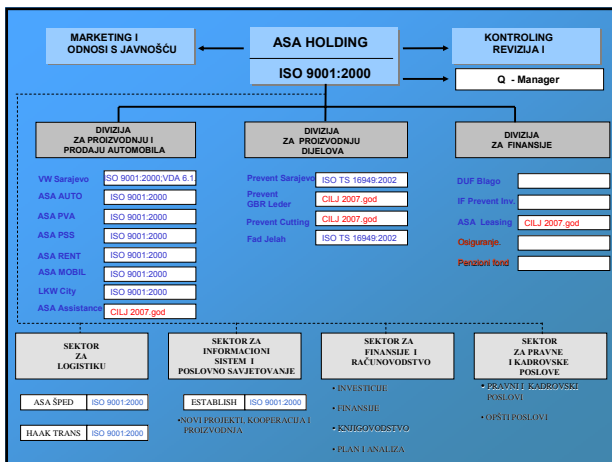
MARKETING I ODNOSI S JAVNOŠĆU

ASA HOLDING

ISO 9001:2000

KONTROLING REVIZIJA I

Q - Manager

DIVIZIJA ZA PROIZVODNJU I PRODAJU AUTOMOBILA

DIVIZIJA ZA PROIZVODNJU DIJELOVA

DIVIZIJA ZA FINANSIJE

| | |
|---|---|
| VW Sarajevo | ISO 9001:2000;VDA 6.1 |
| ASA AUTO | ISO 9001:2000 |
| ASA PVA | ISO 9001:2000 |
| ASA PSS | ISO 9001:2000 |
| ASA RENT | ISO 9001:2000 |
| ASA MOBIL | ISO 9001:2000 |
| LKW City | ISO 9001:2000 |
| ASA Assistance | CILJ 2007.god |

| | |
|---|---|
| Prevent Sarajevo | ISO TS 16949:2002 |
| Prevent GBR Leder | CILJ 2007.god |
| Prevent Cutting | CILJ 2007.god |
| Fad Jelah | ISO TS 16949:2002 |

| | |
|---|---|
| DUF Blago | |
| IF Prevent Inv. | |
| ASA Leasing | CILJ 2007.god |
| Osiguranje. | |
| Penzioni fond | |

SEKTOR ZA LOGISTIKU

| | |
|---|---|
| ASA ŠPED | ISO 9001:2000 |
| HAAK TRANS | ISO 9001:2000 |

SEKTOR ZA INFORMACIONI SISTEM I POSLOVNO SAVJETOVANJE

| | |
|---|---|
| ESTABLISH | ISO 9001:2000 |

•NOVI PROJEKTI, KOOPERACIJA I PROIZVODNJA

SEKTOR ZA FINANSIJE I RAČUNOVODSTVO

• INVESTICIJE
• FINANSIJE
• KNJIGOVODSTVO
• PLAN I ANALIZA

SEKTOR ZA PRAVNE I KADROVSKE POSLOVE

• PRAVNI I KADROVSKI POSLOVI
• OPŠTI POSLOVI